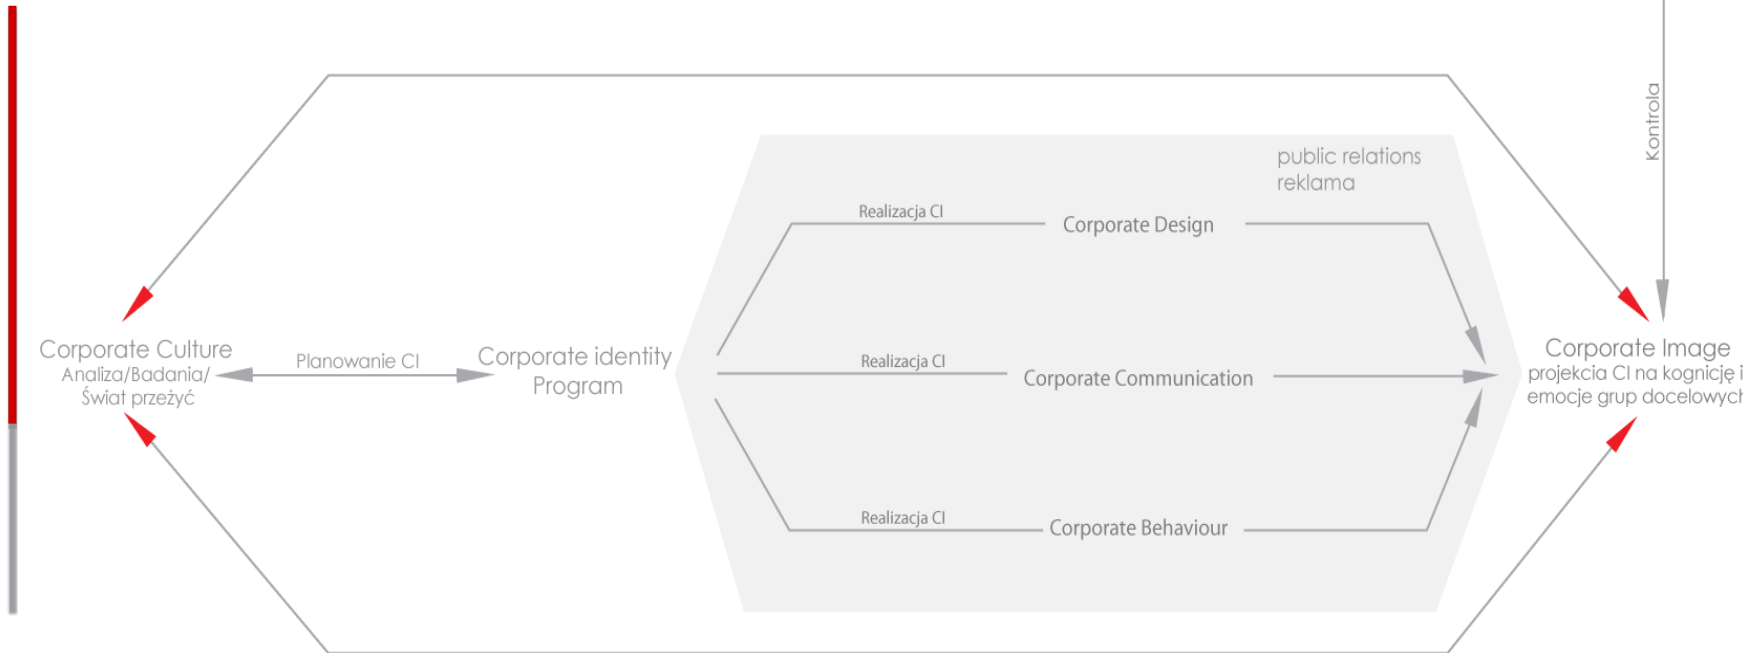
Kontrola

public relations
reklama

Realizacja CI

Corporate Design

Corporate Culture
Analiza/Badania/
Świat przeżyć

Planowanie CI

Corporate identity
Program

Realizacja CI

Corporate Communication

Corporate Image
projekcja CI na kognicję i
emocje grup docelowycl

Realizacja CI

Corporate Behaviour